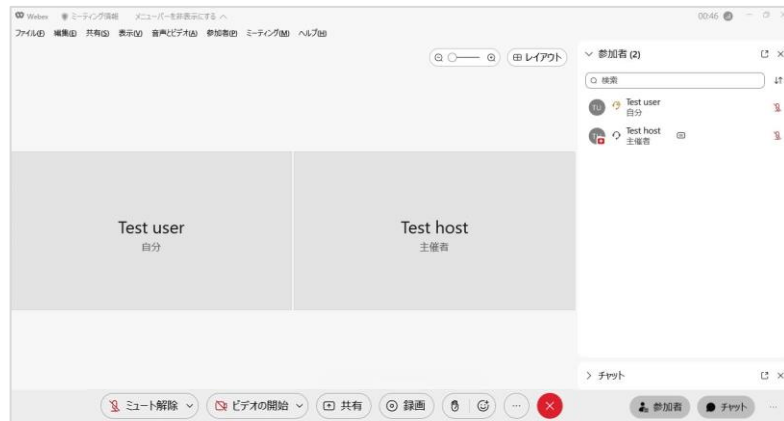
Webex ミーティング情報 メニューバーを非表示にする
00:46

ファイル(F) 編集(E) 共有(S) 表示(V) 音声とビデオ(A) 参加者(P) ミーティング(M) ヘルプ(H)

レイアウト

参加者 (2)

検索

TU Test user
自分

Test host
主催者

Test user
自分

Test host
主催者

チャット

ミュート解除

ビデオの開始

共有

録画

参加者

チャット